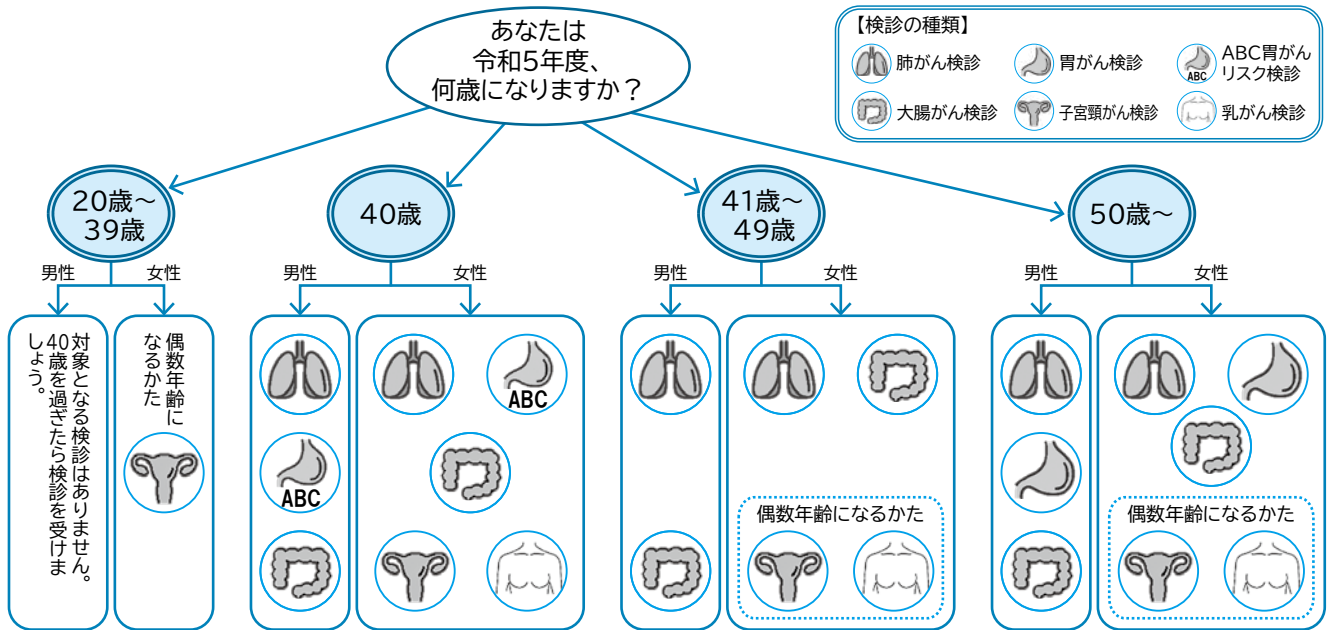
あなたは
令和5年度、
何歳になりますか？

【検診の種類】
肺がん検診
胃がん検診
ABC胃がんリスク検診
大腸がん検診
子宮頸がん検診
乳がん検診

20歳～39歳
男性
女性
対象となる検診はありません。40歳を過ぎたら検診を受けましょう。
偶数年齢になるかた

40歳
男性
ABC
女性
ABC

41歳～49歳
男性
女性
偶数年齢になるかた

50歳～
男性
女性
偶数年齢になるかた